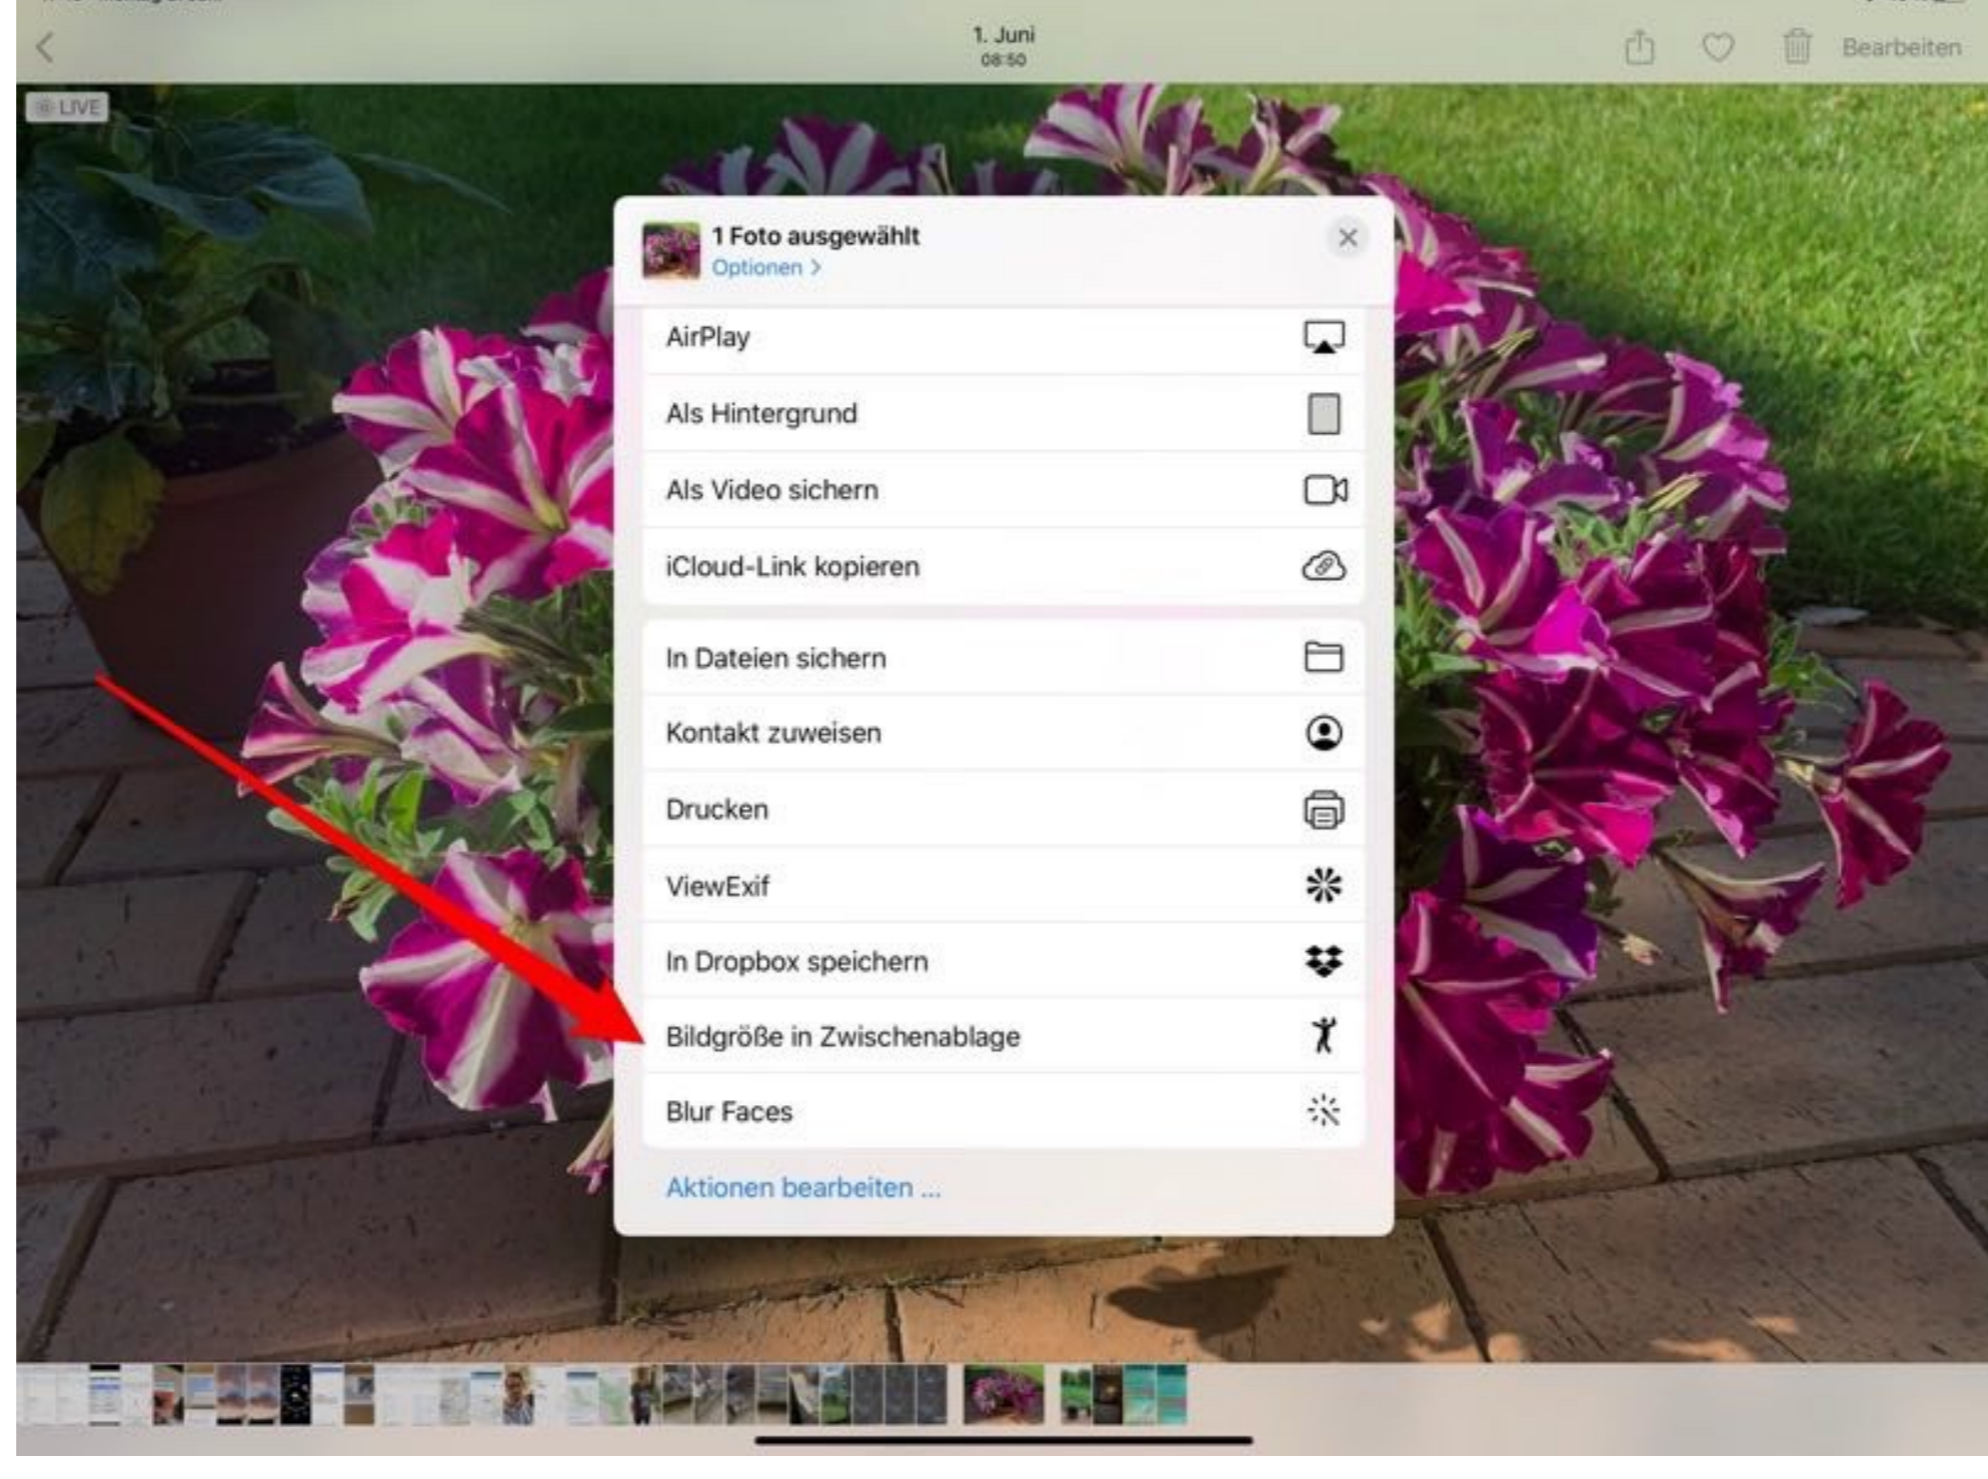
1. Juni
08:50

Bearbeiten

LIVE

1 Foto ausgewählt
Optionen >

AirPlay

Als Hintergrund

Als Video sichern

iCloud-Link kopieren

In Dateien sichern

Kontakt zuweisen

Drucken

ViewExif

In Dropbox speichern

Bildgröße in Zwischenablage

Blur Faces

Aktionen bearbeiten ...